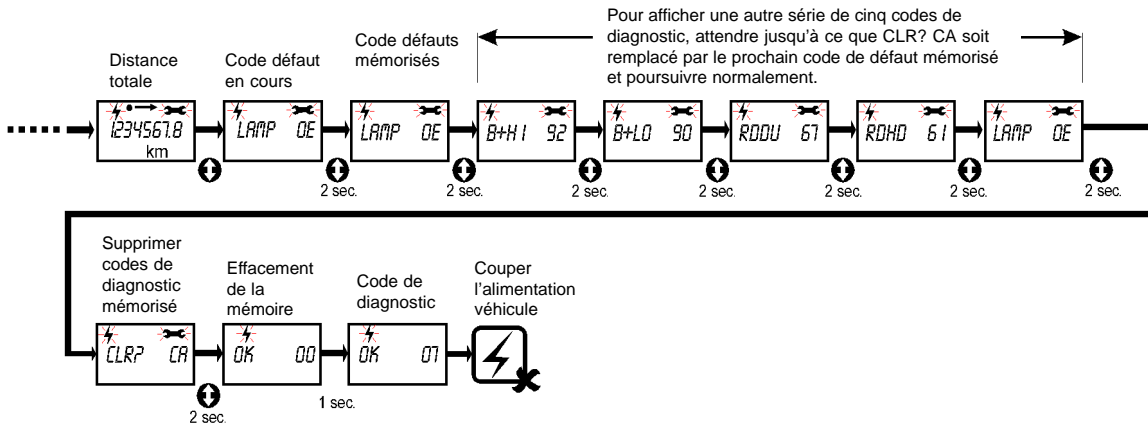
Pour afficher une autre série de cinq codes de diagnostic, attendre jusqu'à ce que CLR? CA soit remplacé par le prochain code de défaut mémorisé et poursuivre normalement.

Distance totale

1234567.8
km

Code défaut en cours

LAMP 0E

Code défauts mémorisés

LAMP 0E

2 sec.

B+HI 92

2 sec.

B+LO 90

2 sec.

RDOU 67

2 sec.

RDHD 61

2 sec.

LAMP 0E

2 sec.

2 sec.

Supprimer codes de diagnostic mémorisé

CLR? CA

2 sec.

Effacement de la mémoire

OK 00

1 sec.

Code de diagnostic

OK 07

Couper l'alimentation véhicule